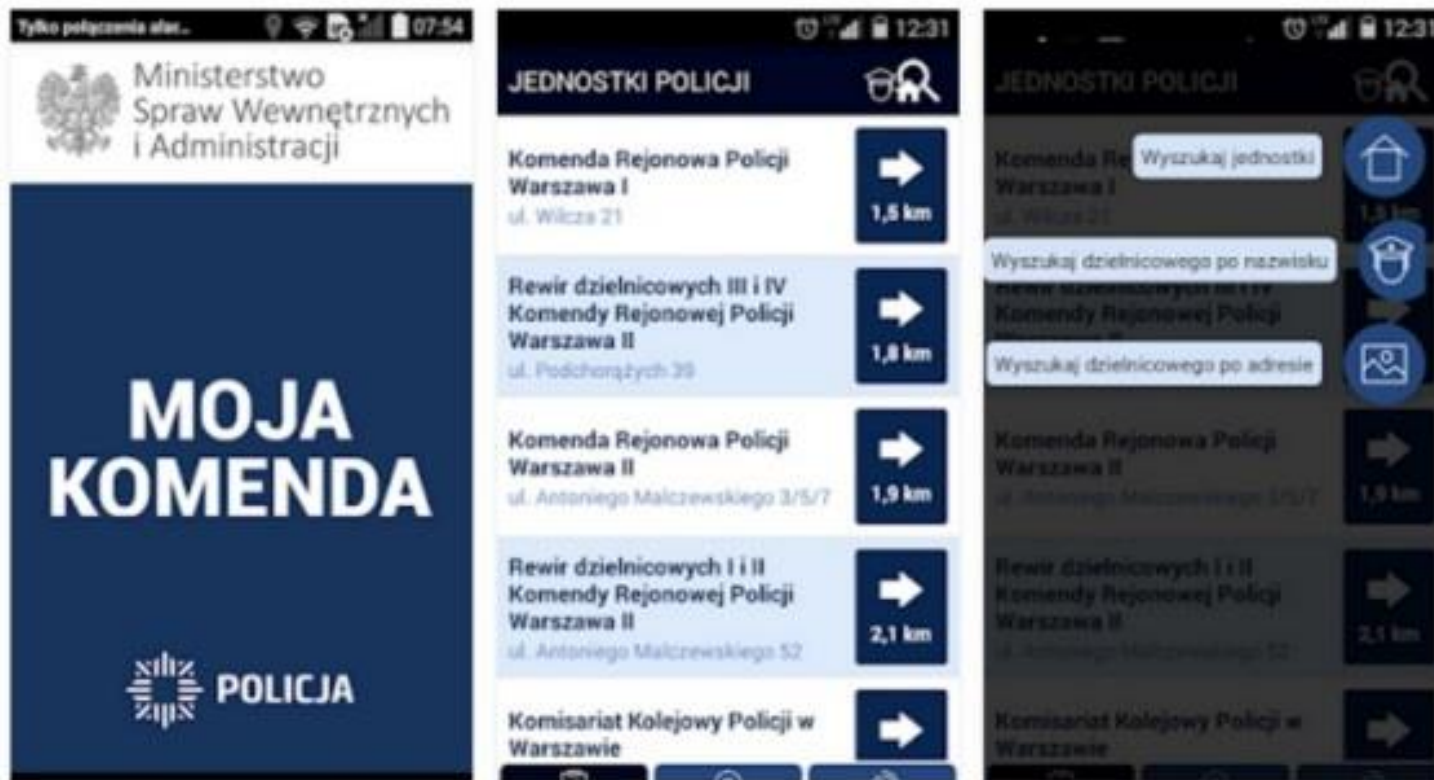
Tylko połączenia alar... 07:54

Ministerstwo Spraw Wewnętrznych i Administracji

MOJA KOMENDA

POLICJA

12:31

JEDNOSTKI POLICJI

Komenda Rejonowa Policji Warszawa I
ul. Wilcza 21
1,5 km

Rewir dzielnicowych III i IV Komendy Rejonowej Policji Warszawa II
ul. Podchorążych 39
1,8 km

Komenda Rejonowa Policji Warszawa II
ul. Antoniego Malczewskiego 3/5/7
1,9 km

Rewir dzielnicowych I i II Komendy Rejonowej Policji Warszawa II
ul. Antoniego Malczewskiego 52
2,1 km

Komisariat Kolejowy Policji w Warszawie

12:31

JEDNOSTKI POLICJI

Komenda Re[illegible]
Warszawa I
ul. Wilcza 21
1,5 km

Wyszukaj jednostki

Wyszukaj dzielnicowego po nazwisku

Rewir dzielnicowych III i IV Komendy Rejonowej Policji

Wyszukaj dzielnicowego po adresie

Komenda Rejonowa Policji Warszawa II
ul. Antoniego Malczewskiego 3/5/7
1,9 km

Rewir dzielnicowych I i II Komendy Rejonowej Policji Warszawa II
ul. Antoniego Malczewskiego 52
2,1 km

Komisariat Kolejowy Policji w Warszawie